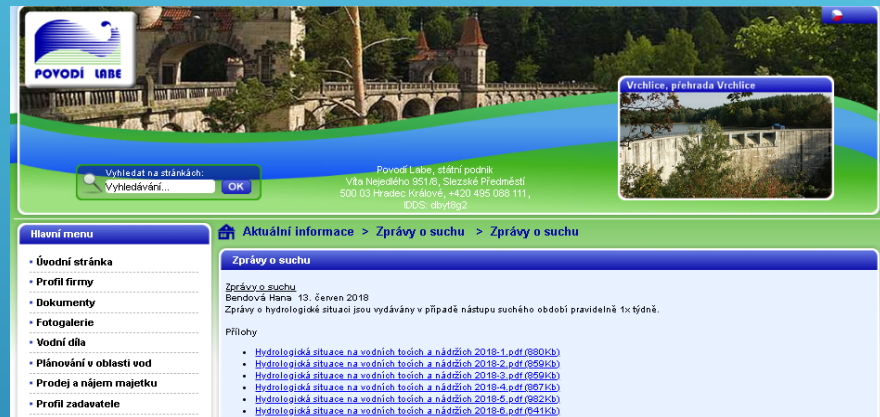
POVODÍ LABE

Vrchlice, přehrada Vrchlice

Vyhledat na stránkách:
Vyhledávání...
OK

Povodí Labe, státní podnik
Víta Nejedlého 951/8, Slezské Předměstí
500 03 Hradec Králové, +420 495 088 111,
IDDS: dbyt8g2

Hlavní menu
Úvodní stránka
Profil firmy
Dokumenty
Fotogalerie
Vodní díla
Plánování v oblasti vod
Prodej a nájem majetku
Profil zadavatele

Aktuální informace > Zprávy o suchu > Zprávy o suchu

Zprávy o suchu

Zprávy o suchu
Bendová Hana 13. červen 2018
Zprávy o hydrologické situaci jsou vydávány v případě nástupu suchého období pravidelně 1x týdně.

Přílohy

- Hydrologická situace na vodních tocích a nádržích 2018-1.pdf (880Kb)
- Hydrologická situace na vodních tocích a nádržích 2018-2.pdf (859Kb)
- Hydrologická situace na vodních tocích a nádržích 2018-3.pdf (859Kb)
- Hydrologická situace na vodních tocích a nádržích 2018-4.pdf (867Kb)
- Hydrologická situace na vodních tocích a nádržích 2018-5.pdf (982Kb)
- Hydrologická situace na vodních tocích a nádržích 2018-6.pdf (641Kb)